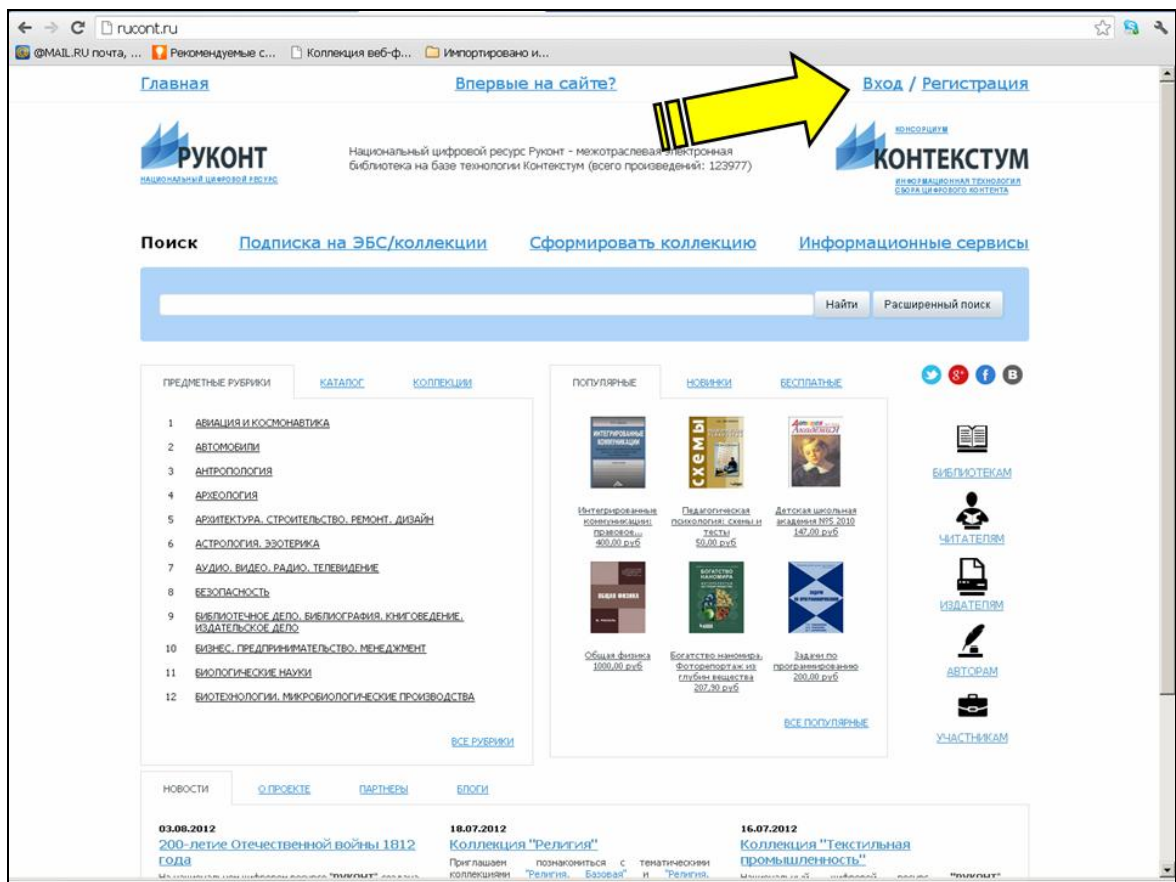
rucont.ru

@MAIL.RU почта, ... Рекомендуемые с... Коллекция веб-ф... Импортировано и...

Главная Впервые на сайте? Вход / Регистрация

РУКОНТ
НАЦИОНАЛЬНЫЙ ЦИФРОВОЙ РЕСУРС

Национальный цифровой ресурс Руконт - межотраслевая электронная библиотека на базе технологии Контекстум (всего произведений: 123977)

КОНСОРЦИУМ
КОНТЕКСТУМ
ИНФОРМАЦИОННАЯ ТЕХНОЛОГИЯ СБОРА ЦИФРОВОГО КОНТЕНТА

Поиск Подписка на ЭБС/коллекции Сформировать коллекцию Информационные сервисы

Найти Расширенный поиск

ПРЕДМЕТНЫЕ РУБРИКИ КАТАЛОГ КОЛЛЕКЦИИ

1 АВИАЦИЯ И КОСМОНАВТИКА
2 АВТОМОБИЛИ
3 АНТРОПОЛОГИЯ
4 АРХЕОЛОГИЯ
5 АРХИТЕКТУРА. СТРОИТЕЛЬСТВО. РЕМОНТ. ДИЗАЙН
6 АСТРОЛОГИЯ. ЭЗОТЕРИКА
7 АУДИО. ВИДЕО. РАДИО. ТЕЛЕВИДЕНИЕ
8 БЕЗОПАСНОСТЬ
9 БИБЛИОТЕЧНОЕ ДЕЛО. БИБЛИОГРАФИЯ. КНИГОВЕДЕНИЕ. ИЗДАТЕЛЬСКОЕ ДЕЛО
10 БИЗНЕС. ПРЕДПРИНИМАТЕЛЬСТВО. МЕНЕДЖМЕНТ
11 БИОЛОГИЧЕСКИЕ НАУКИ
12 БИОТЕХНОЛОГИИ. МИКРОБИОЛОГИЧЕСКИЕ ПРОИЗВОДСТВА

ВСЕ РУБРИКИ

ПОПУЛЯРНЫЕ НОВИНКИ БЕСПЛАТНЫЕ

Интегрированные коммуникации: правовое... 400,00 руб
Педагогическая психология: схемы и тесты 50,00 руб
Детская школьная академия №5 2010 147,00 руб
Общая физика 1000,00 руб
Богатство наномира. Фоторепортаж из глубин вещества 207,90 руб
Задачи по программированию 200,00 руб

ВСЕ ПОПУЛЯРНЫЕ

БИБЛИОТЕКАМ
ЧИТАТЕЛЯМ
ИЗДАТЕЛЯМ
АВТОРАМ
УЧАСТНИКАМ

НОВОСТИ О ПРОЕКТЕ ПАРТНЕРЫ БЛОГИ

03.08.2012
200-летие Отечественной войны 1812 года

18.07.2012
Коллекция "Религия"
Приглашаем познакомиться с тематическими коллекциями "Религия. Базовая" и "Религия.

16.07.2012
Коллекция "Текстильная промышленность"